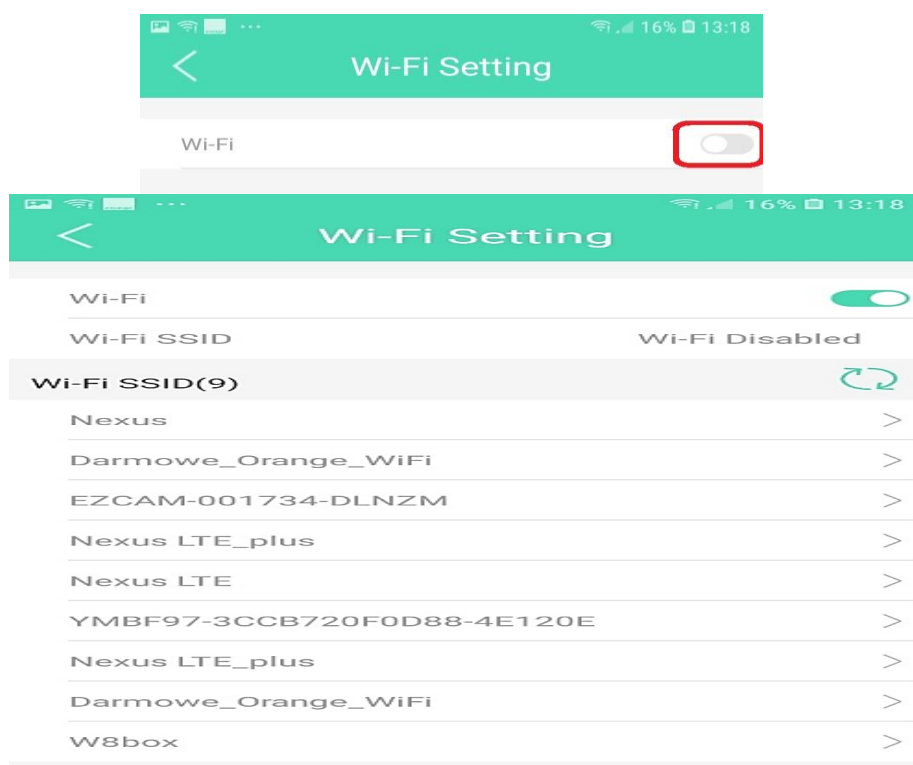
16% 13:18

<

Wi-Fi Setting

Wi-Fi

16% 13:18

<

Wi-Fi Setting

Wi-Fi

Wi-Fi SSID Wi-Fi Disabled

Wi-Fi SSID(9)

Nexus >

Darmowe_Orange_WiFi >

EZCAM-001734-DLNZM >

Nexus LTE_plus >

Nexus LTE >

YMBF97-3CCB720F0D88-4E120E >

Nexus LTE_plus >

Darmowe_Orange_WiFi >

W8box >